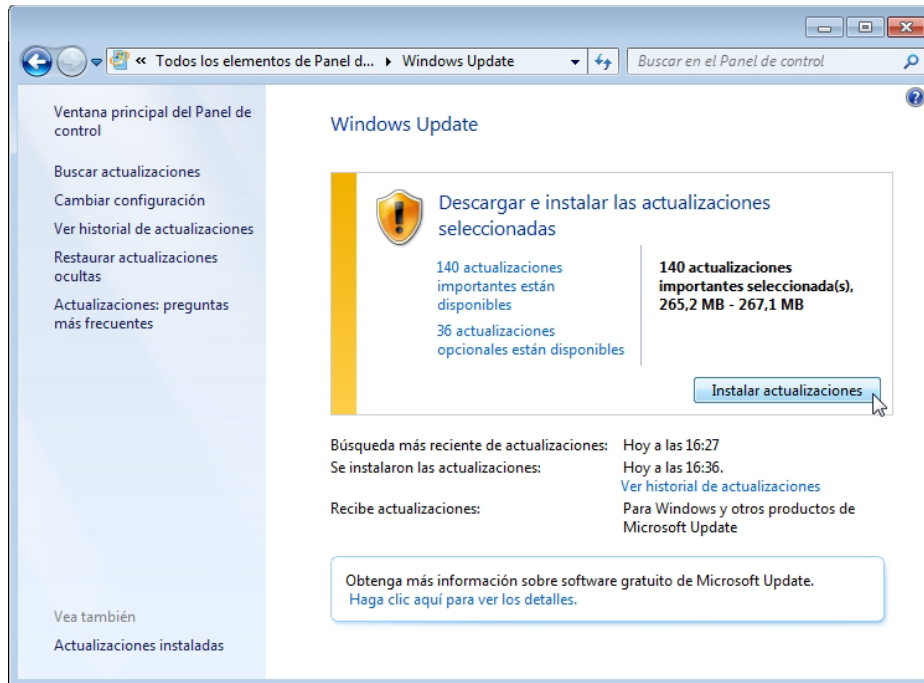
« Todos los elementos de Panel d... ▸ Windows Update

Buscar en el Panel de control

Ventana principal del Panel de control

Buscar actualizaciones

Cambiar configuración

Ver historial de actualizaciones

Restaurar actualizaciones ocultas

Actualizaciones: preguntas más frecuentes

Vea también

Actualizaciones instaladas

Windows Update

Descargar e instalar las actualizaciones seleccionadas

140 actualizaciones importantes están disponibles

36 actualizaciones opcionales están disponibles

140 actualizaciones importantes seleccionada(s), 265,2 MB - 267,1 MB

Instalar actualizaciones

| | |
|---|---|
| Búsqueda más reciente de actualizaciones: | Hoy a las 16:27 |
| Se instalaron las actualizaciones: | Hoy a las 16:36. Ver historial de actualizaciones |
| Recibe actualizaciones: | Para Windows y otros productos de Microsoft Update |

Obtenga más información sobre software gratuito de Microsoft Update.
Haga clic aquí para ver los detalles.